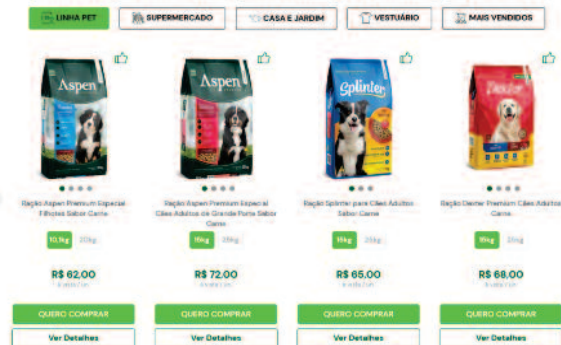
LINHA PET | SUPERMERCADO | CASA E JARDIM | VESTUÁRIO | MAIS VENDIDOS

Aspen

Ração Aspen Premium Especial Filhotes Sabor Carne

10,1kg 20kg

R$ 62,00

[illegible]

QUERO COMPRAR

Ver Detalhes

Aspen

Ração Aspen Premium Especial Cães Adultos de Grande Porte Sabor Carne

15kg 25kg

R$ 72,00

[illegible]

QUERO COMPRAR

Ver Detalhes

Splinter

Ração Splinter para Cães Adultos Sabor Carne

15kg 25kg

R$ 65,00

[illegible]

QUERO COMPRAR

Ver Detalhes

Dexter

Ração Dexter Premium Cães Adultos Carne

15kg 25kg

R$ 68,00

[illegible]

QUERO COMPRAR

Ver Detalhes